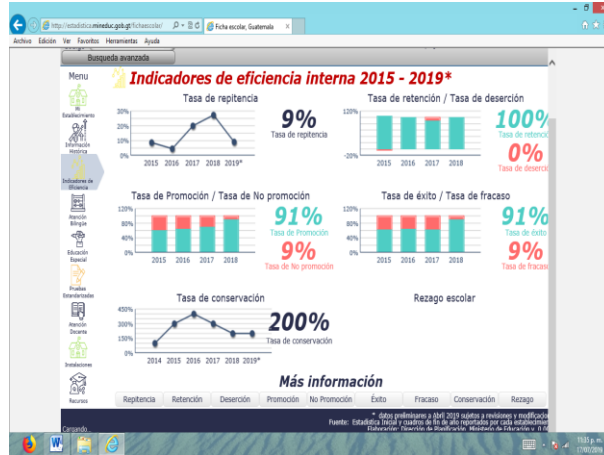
http://estadistica.mineduc.gob.gt/fichaescolar/
Ficha escolar, Guatemala
Archivo Edición Ver Favoritos Herramientas Ayuda
Busqueda avanzada

Menu
Mi Establecimiento
Información Histórica
Indicadores de Eficiencia
Atención Bilingüe
Educación Especial
Pruebas Estandarizadas
Atención Docente
Instalaciones
Recursos

Indicadores de eficiencia interna 2015 - 2019*

Tasa de repitencia
30%
20%
10%
0%
2015 2016 2017 2018 2019*
9%
Tasa de repitencia

Tasa de retención / Tasa de deserción
120%
-20%
2015 2016 2017 2018
100%
Tasa de retenci
0%
Tasa de deserci

Tasa de Promoción / Tasa de No promoción
120%
80%
40%
0%
2015 2016 2017 2018
91%
Tasa de Promoción
9%
Tasa de No promoción

Tasa de éxito / Tasa de fracaso
120%
80%
40%
0%
2015 2016 2017 2018
91%
Tasa de éxito
9%
Tasa de fracaso

Tasa de conservación
450%
300%
150%
0%
2014 2015 2016 2017 2018 2019*
200%
Tasa de conservación

Rezago escolar

Más información
Repitencia Retención Deserción Promoción No Promoción Éxito Fracaso Conservación Rezago

* datos preliminares a abril 2019 sujetos a revisiones y modificac
Fuente: Estadística Inicial y cuadros de fin de año reportados por cada establecim
Elaboración: Dirección de Planificación, Ministerio de Educación y ... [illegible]

Cargando...
11:31 p. m.
17/07/2019